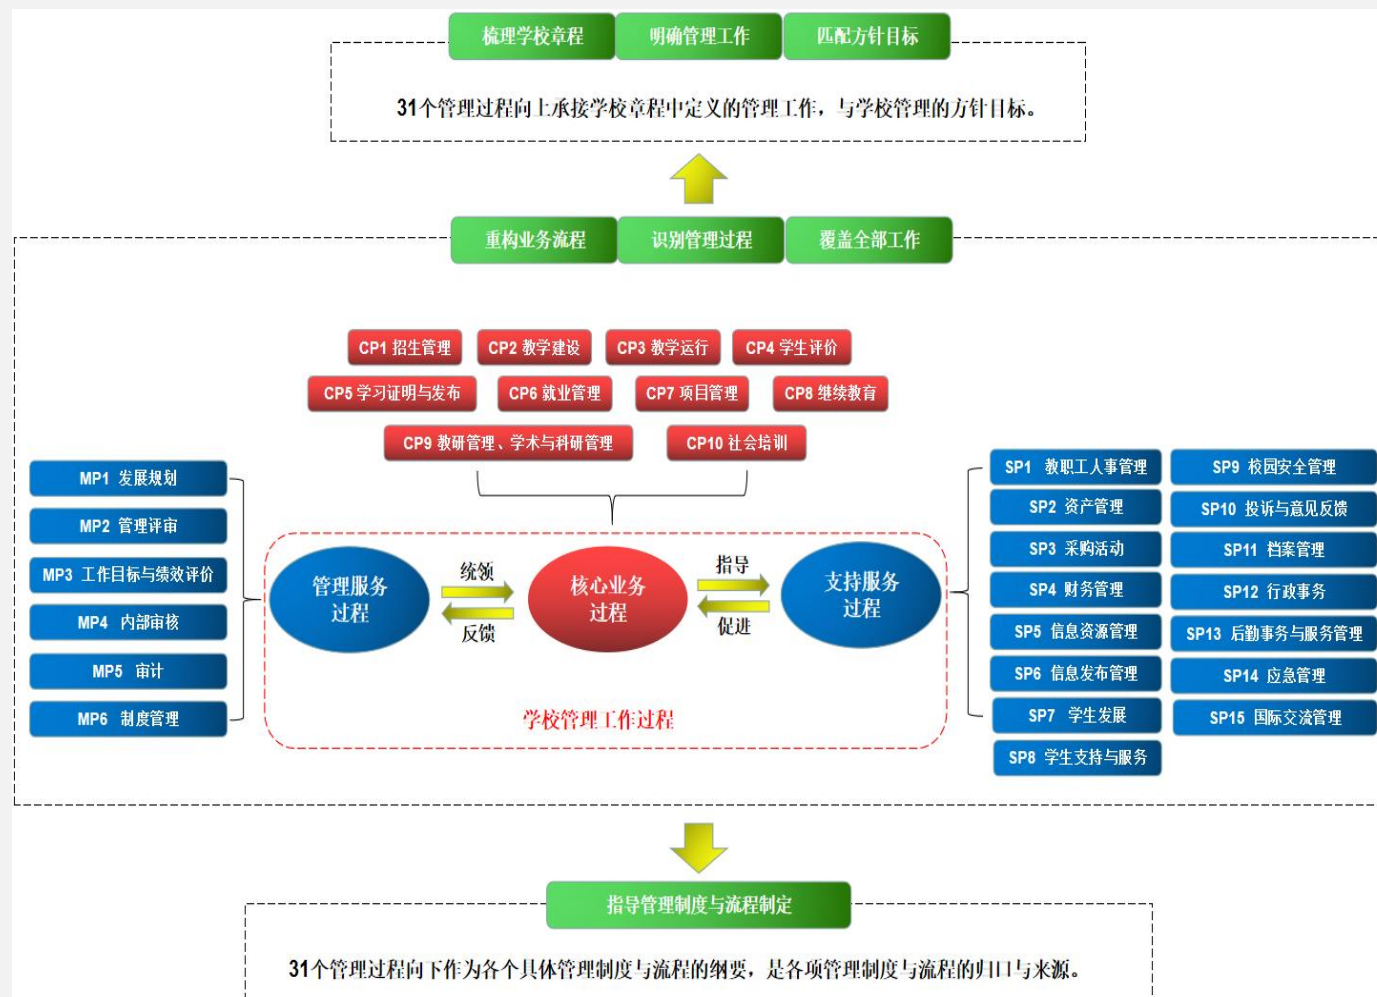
梳理学校章程　明确管理工作　匹配方针目标

31个管理过程向上承接学校章程中定义的管理工作，与学校管理的方针目标。

重构业务流程　识别管理过程　覆盖全部工作

CP1 招生管理　CP2 教学建设　CP3 教学运行　CP4 学生评价
CP5 学习证明与发布　CP6 就业管理　CP7 项目管理　CP8 继续教育
CP9 教研管理、学术与科研管理　CP10 社会培训

MP1 发展规划
MP2 管理评审
MP3 工作目标与绩效评价
MP4 内部审核
MP5 审计
MP6 制度管理

管理服务过程　统领　反馈　核心业务过程　指导　促进　支持服务过程

学校管理工作过程

SP1 教职工人事管理
SP2 资产管理
SP3 采购活动
SP4 财务管理
SP5 信息资源管理
SP6 信息发布管理
SP7 学生发展
SP8 学生支持与服务
SP9 校园安全管理
SP10 投诉与意见反馈
SP11 档案管理
SP12 行政事务
SP13 后勤事务与服务管理
SP14 应急管理
SP15 国际交流管理

指导管理制度与流程制定

31个管理过程向下作为各个具体管理制度与流程的纲要，是各项管理制度与流程的归口与来源。